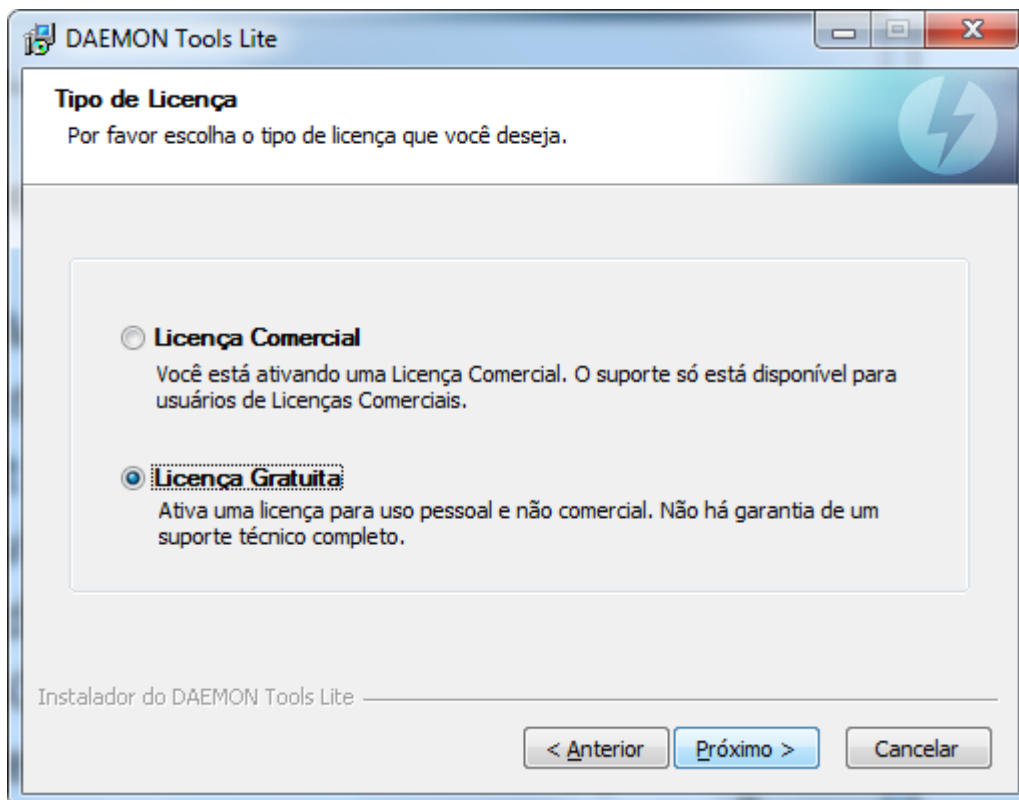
DAEMON Tools Lite

Tipo de Licença

Por favor escolha o tipo de licença que você deseja.

Licença Comercial

Você está ativando uma Licença Comercial. O suporte só está disponível para usuários de Licenças Comerciais.

Licença Gratuita

Ativa uma licença para uso pessoal e não comercial. Não há garantia de um suporte técnico completo.

Instalador do DAEMON Tools Lite

< Anterior

Próximo >

Cancelar